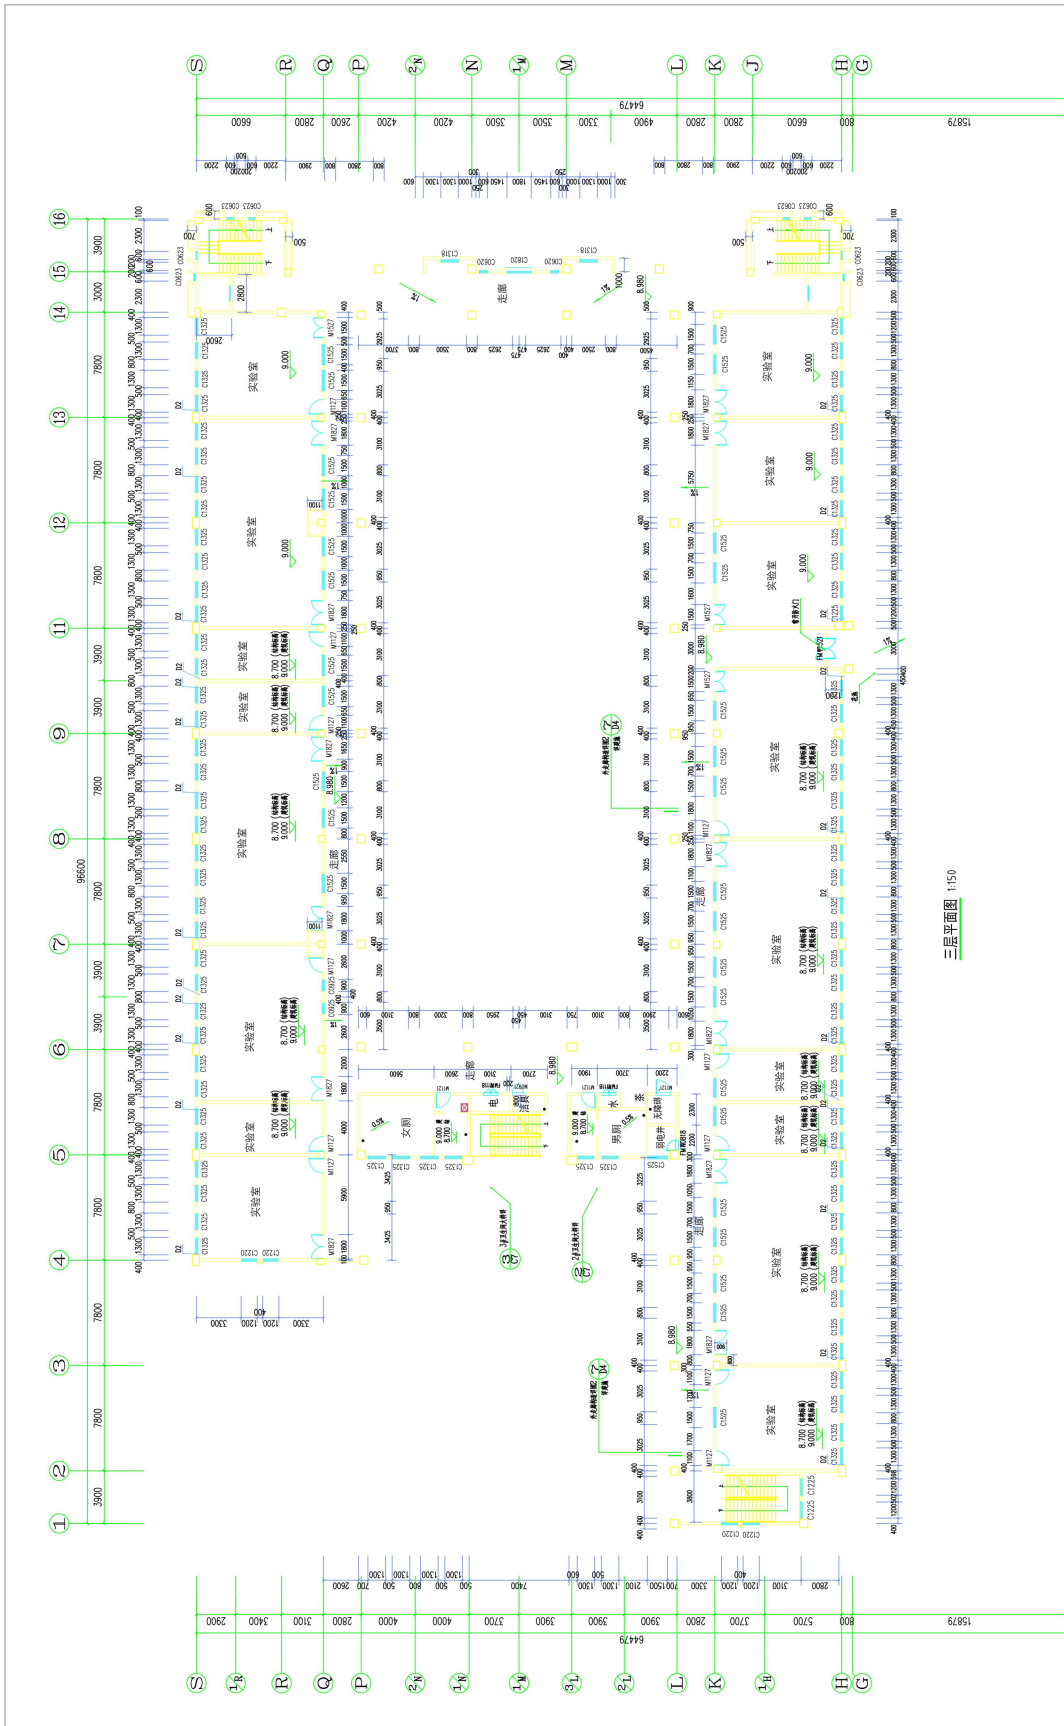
S R Q P 2/N N 1/M M L K J H G

64479

6600 2800 2600 4200 4200 3500 3500 3300 4900 2800 2800 6600 800 15879

16 15 14 13 12 11 9 8 7 6 5 4 3 2 1

3900 3000 7800 7800 7800 3900 3900 7800 7800 3900 3900 7800 7800 7800 7800 3900

96600

实验室 实验室 实验室 实验室 实验室 实验室 实验室 实验室 实验室

实验室 实验室 实验室 实验室 实验室 实验室 实验室 实验室 实验室

走廊 走廊 走廊 走廊

女厕 男厕 清洁 电 水 弱电井 无障碍

9.000 8.700 8.980

C1325 C1525 M1127 M1827 M1527 C0623 C0620 C1820 C1318 C1220 C1225 FM乙0818

三层平面图 1:150

S 1/R R Q P 2/N 1/N 1/M 3/L 2/L L K 1/H H G

64479

2900 3400 3100 2800 4000 4000 3700 3900 3900 3900 2800 3700 5700 800 15879